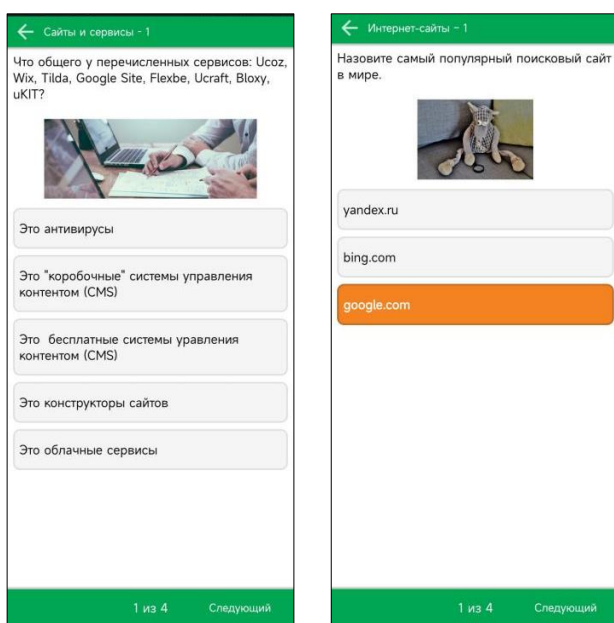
Сайты и сервисы - 1

Что общего у перечисленных сервисов: Ucoz, Wix, Tilda, Google Site, Flexbe, Ucraft, Bloxy, uKIT?

Это антивирусы

Это "коробочные" системы управления контентом (CMS)

Это бесплатные системы уравления контентом (CMS)

Это конструкторы сайтов

Это облачные сервисы

1 из 4 Следующий

Интернет-сайты - 1

Назовите самый популярный поисковый сайт в мире.

yandex.ru

bing.com

google.com

1 из 4 Следующий